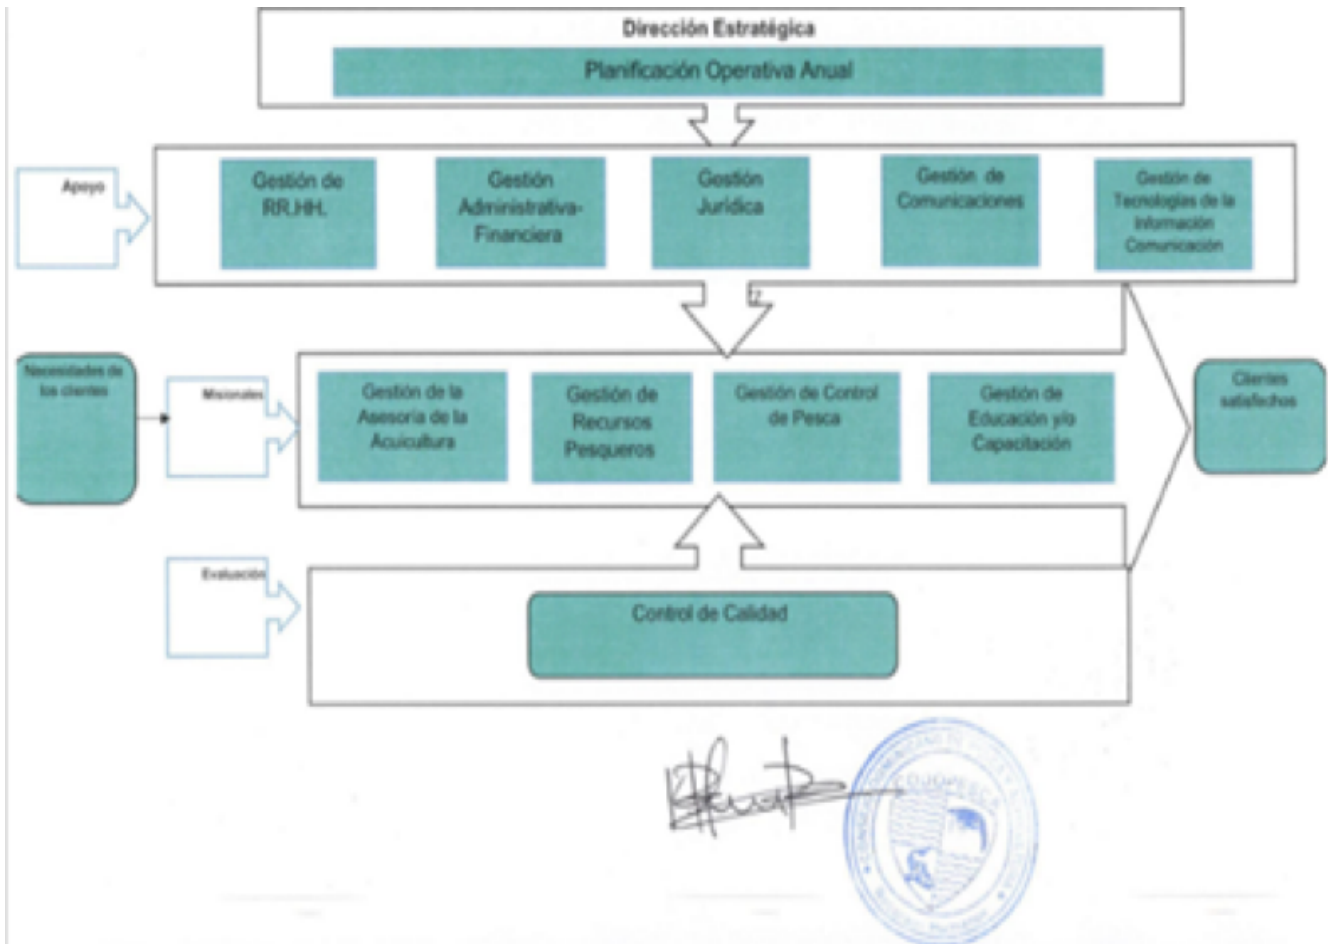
Dirección Estratégica

Planificación Operativa Anual

Apoyo

Gestión de RR.HH.

Gestión Administrativa-Financiera

Gestión Jurídica

Gestión de Comunicaciones

Gestión de Tecnologías de la Información Comunicación

Necesidades de los clientes

Misionales

Gestión de la Asesoría de la Acuicultura

Gestión de Recursos Pesqueros

Gestión de Control de Pesca

Gestión de Educación y/o Capacitación

Clientes satisfechos

Evaluación

Control de Calidad

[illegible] CODOPESCA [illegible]